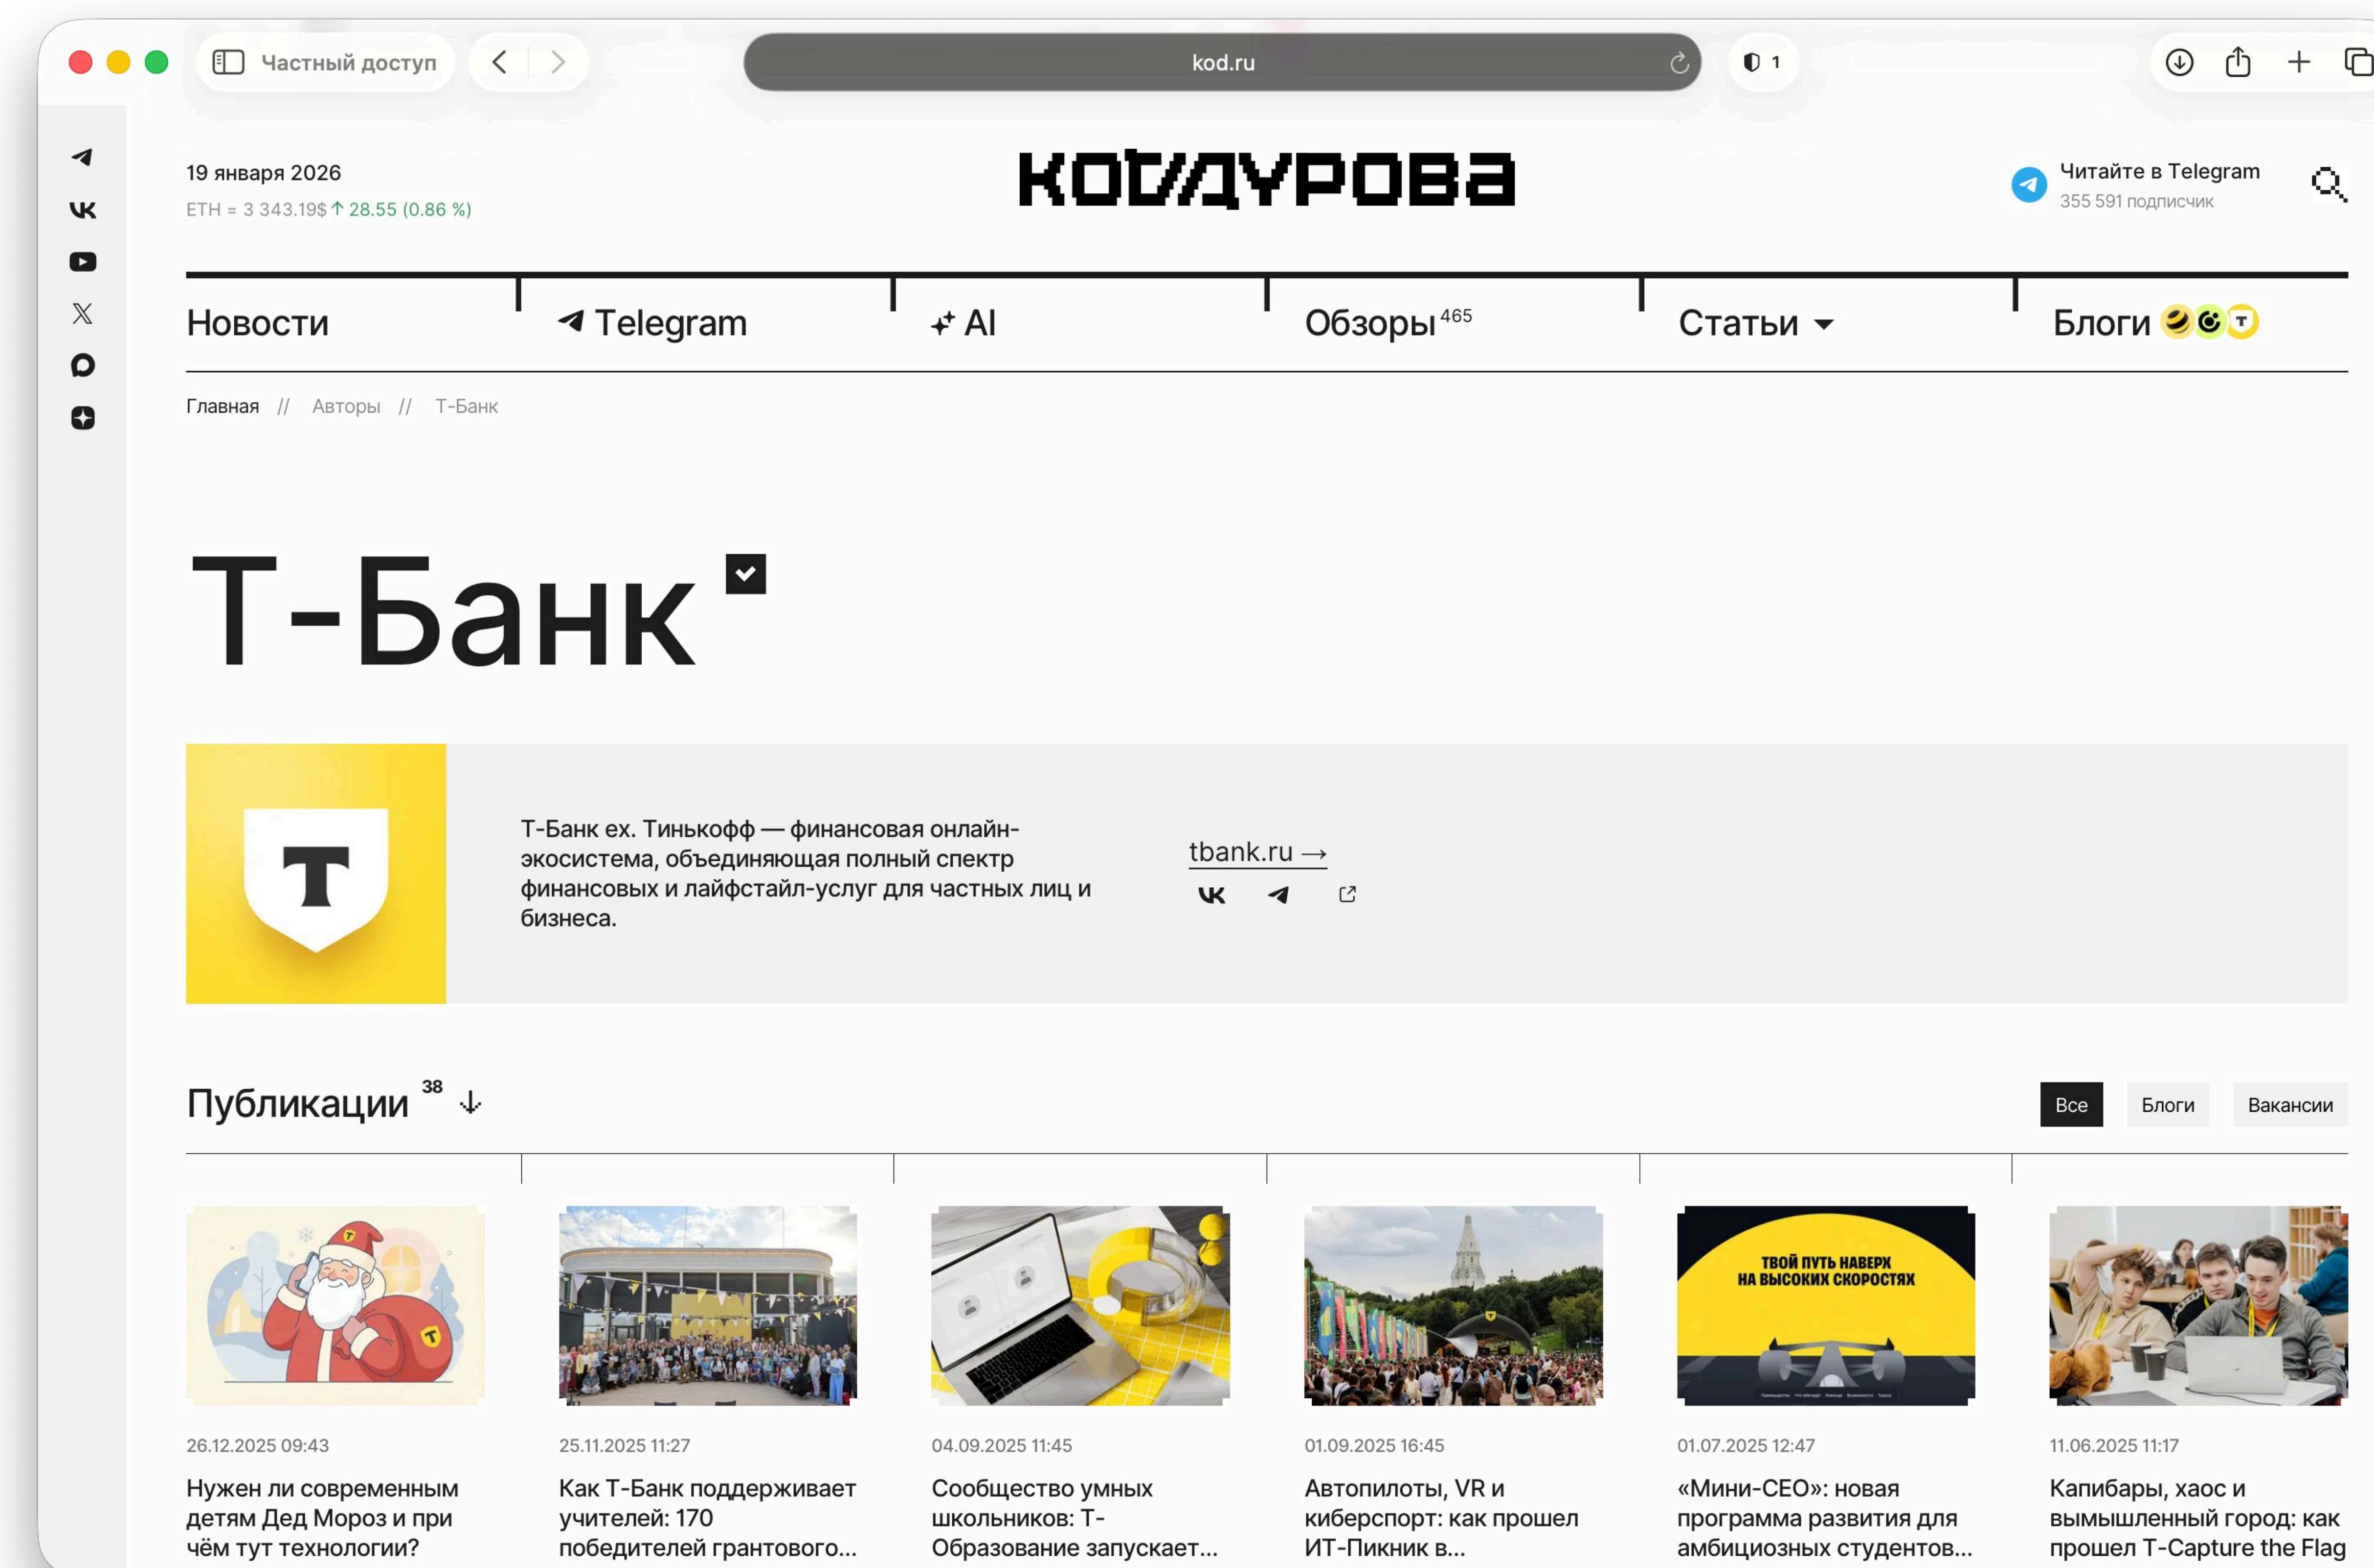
Частный доступ

kod.ru

1

19 января 2026
ETH = 3 343.19$ ↑ 28.55 (0.86 %)

КОДКУРОВА

Читайте в Telegram
355 591 подписчик

Новости | Telegram | AI | Обзоры 465 | Статьи | Блоги

Главная // Авторы // Т-Банк

Т-Банк

Т-Банк ex. Тинькофф — финансовая онлайн-экосистема, объединяющая полный спектр финансовых и лайфстайл-услуг для частных лиц и бизнеса.

tbank.ru →

Публикации 38

Все | Блоги | Вакансии

ТВОЙ ПУТЬ НАВЕРХ НА ВЫСОКИХ СКОРОСТЯХ

26.12.2025 09:43
Нужен ли современным детям Дед Мороз и при чём тут технологии?

25.11.2025 11:27
Как Т-Банк поддерживает учителей: 170 победителей грантового...

04.09.2025 11:45
Сообщество умных школьников: Т-Образование запускает...

01.09.2025 16:45
Автопилоты, VR и киберспорт: как прошел ИТ-Пикник в...

01.07.2025 12:47
«Мини-CEO»: новая программа развития для амбициозных студентов...

11.06.2025 11:17
Капибары, хаос и вымышленный город: как прошел T-Capture the Flag